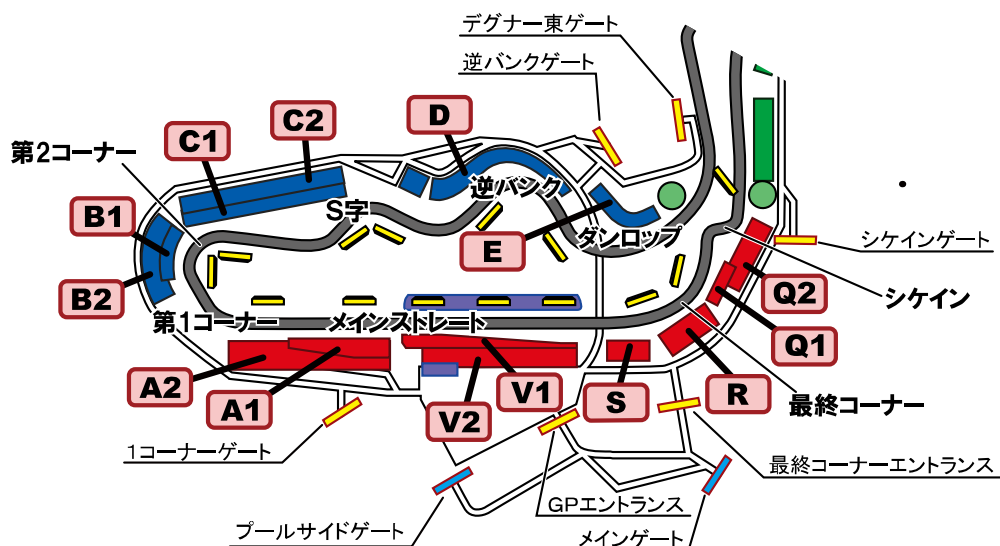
デグナー東ゲート
逆バンクゲート
C1
C2
D
第2コーナー
逆バンク
S字
B1
E
ダンロップ
シケインゲート
B2
Q2
シケイン
第1コーナー
メインストレート
Q1
A2
V1
S
R
A1
V2
最終コーナー
1コーナーゲート
最終コーナーエントランス
GPエントランス
プールサイドゲート
メインゲート